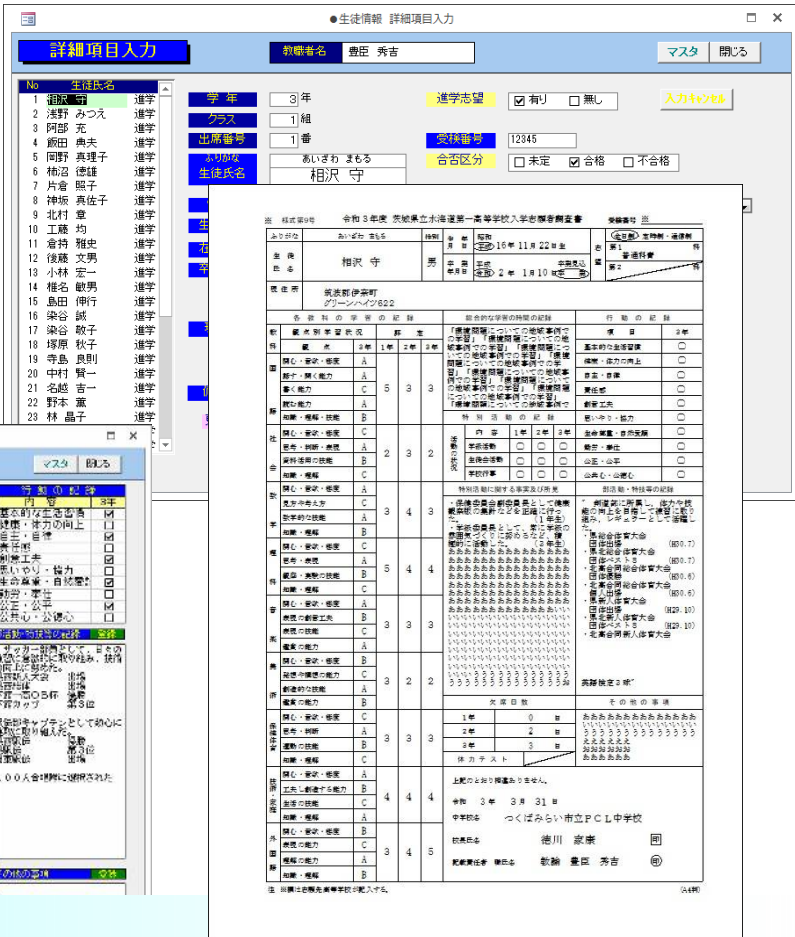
●生徒情報 詳細項目入力

詳細項目入力

教職者名 豊臣 秀吉

マスタ 閉じる

| No | 生徒氏名 | |
|---|---|---|
| 1 | 相沢 守 | 進学 |
| 2 | 浅野 みつえ | 進学 |
| 3 | 阿部 充 | 進学 |
| 4 | 飯田 典夫 | 進学 |
| 5 | 岡野 真理子 | 進学 |
| 6 | 柿沼 徳雄 | 進学 |
| 7 | 片倉 照子 | 進学 |
| 8 | 神坂 真佐子 | 進学 |
| 9 | 北村 章 | 進学 |
| 10 | 工藤 均 | 進学 |
| 11 | 倉持 雅史 | 進学 |
| 12 | 後藤 文男 | 進学 |
| 13 | 小林 宏一 | 進学 |
| 14 | 椎名 敏男 | 進学 |
| 15 | 島田 伸行 | 進学 |
| 16 | 染谷 誠 | 進学 |
| 17 | 染谷 敬子 | 進学 |
| 18 | 塚原 秋子 | 進学 |
| 19 | 寺島 良則 | 進学 |
| 20 | 中村 賢一 | 進学 |
| 21 | 名越 吉一 | 進学 |
| 22 | 野本 薫 | 進学 |
| 23 | 林 晶子 | 進学 |

学年 3 年
クラス 1 組
出席番号 1 番
ふりがな あいざわ まもる
生徒氏名 相沢 守

進学志望 ☑有り ☐無し
入力キャンセル
受検番号 12345
合否区分 ☐未定 ☑合格 ☐不合格

マスタ 閉じる
行動の記録
内容 3年
基本的な生活習慣 ☑
健康・体力の向上 ☐
自主・自律 ☑
責任感 ☐
創意工夫 ☐
思いやり・協力 ☑
生命尊重・自然愛護 ☑
勤労・奉仕 ☐
公正・公平 ☑
公共心・公徳心 ☐
活動・特技等の記録 登録
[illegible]
の事項 登録

様式第9号 令和3年度 茨城県立水海道第一高等学校入学志願者調査書 受検番号

ふりがな あいざわ まもる
生徒氏名 相沢 守 性別 男
生年月日 昭和 平成 16年 11月 22日生
入学 平成 2年 1月 10日
志望 第1 普通科

現住所 筑波郡伊奈町 グリーンハイツ622

各教科の学習の記録 / 総合的な学習の時間の記録 / 行動の記録

| 教科 | 観点 | 評定 1年 | 2年 | 3年 |
|---|---|---|---|---|
| 国語 | 関心・意欲・態度 A / 話す・聞く能力 A / 書く能力 C / 読む能力 A / 知識・理解・技能 B | 5 | 3 | 3 |
| 社会 | 関心・意欲・態度 C / 思考・判断・表現 C / 資料活用の技能 B / 知識・理解 B | 2 | 3 | 2 |
| 数学 | 関心・意欲・態度 A / 見方や考え方 C / 数学的な技能 A / 知識・理解 B | 3 | 4 | 3 |
| 理科 | 関心・意欲・態度 C / 思考・表現 B / 観察・実験の技能 A / 知識・理解 B | 5 | 4 | 4 |
| 音楽 | 関心・意欲・態度 A / 表現の創意工夫 B / 表現の技能 B / 鑑賞の能力 C | 3 | 3 | 3 |
| 美術 | 関心・意欲・態度 B / 発想や構想の能力 C / 創造的な技能 C / 鑑賞の能力 A | 3 | 2 | 2 |
| 保健体育 | 関心・意欲・態度 C / 思考・判断 A / 運動の技能 B / 知識・理解 C | 3 | 3 | 3 |
| 技術・家庭 | 関心・意欲・態度 A / 工夫し創造する能力 B / 生活の技能 C / 知識・理解 A | 4 | 4 | 4 |
| 外国語 | 関心・意欲・態度 B / 表現の能力 C / 理解の能力 C / 知識・理解 B | 3 | 4 | 5 |

「環境問題についての地域事例での学習」「環境問題についての地域事例での学習」…

特別活動の記録
内容 1年 2年 3年
学級活動 ○ ○ ○
生徒会活動 ○ ○ ○
学校行事 ○ ○ ○

項目 3年
基本的な生活習慣 ○
健康・体力の向上 ○
自主・自律 ○
責任感 ○
創意工夫 ○
思いやり・協力 ○
生命尊重・自然愛護 ○
勤労・奉仕 ○
公正・公平 ○
公共心・公徳心 ○

特別活動に関する事実及び所見
・保健委員会副委員長として積極的に…

部活動・特技等の記録
・県総合体育大会 個人出場 (H30.7)
・県新人体育大会 団体ベスト8 (H29.10)
・北関東新人体育大会
英語検定3級

欠席日数
1年 0 日
2年 2 日
3年 3 日
体力テスト

その他の事項

上記のとおり相違ありません。
令和 3年 3月 31日
中学校名 つくばみらい市立PCL中学校
校長氏名 徳川 家康 印
記載責任者 職氏名 教諭 豊臣 秀吉 印

注 ※欄は志願先高等学校が記入する。 (A4判)